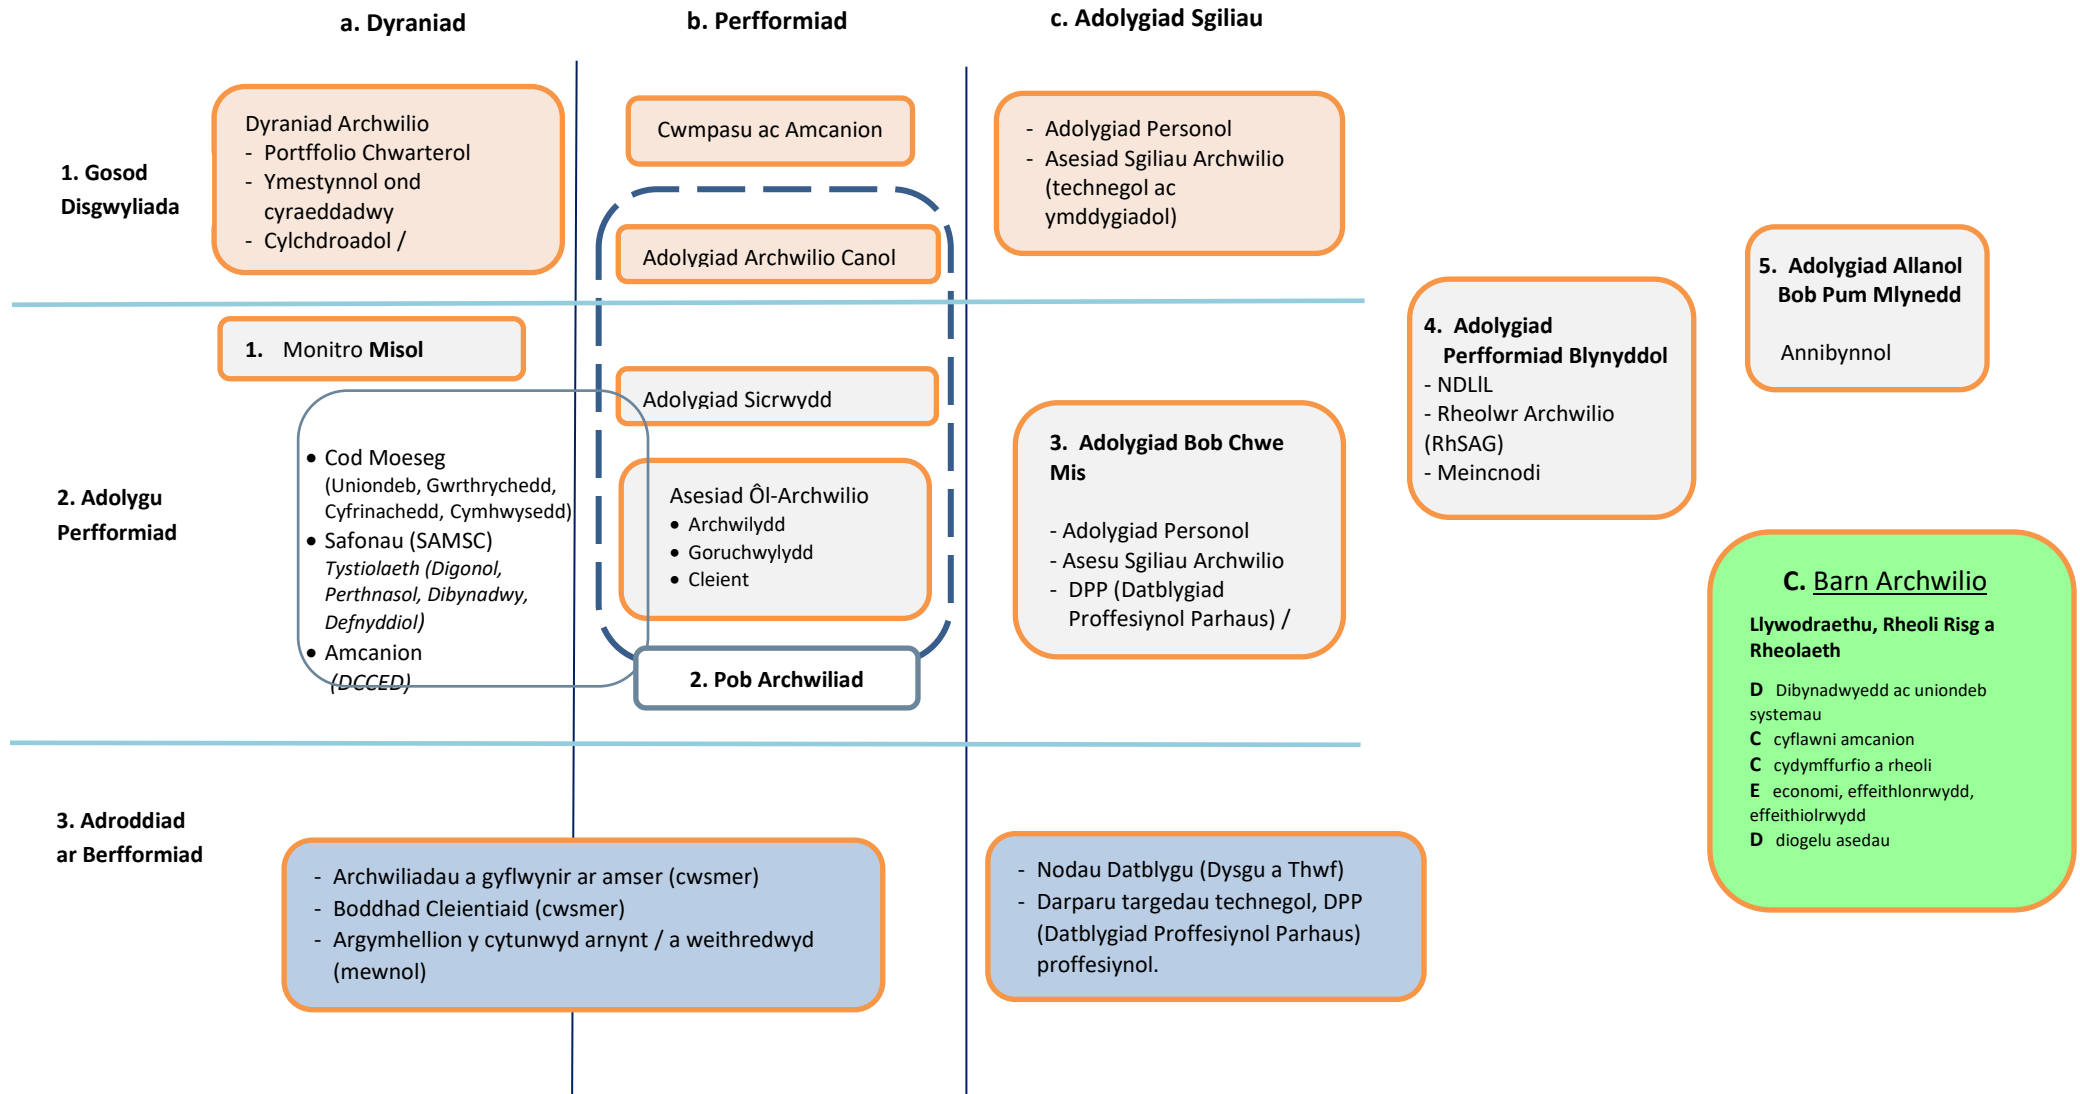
a. Dyraniad

b. Perfformiad

c. Adolygiad Sgiliau

1. Gosod Disgwyliada

Dyraniad Archwilio
- Portffolio Chwarterol
- Ymestynnol ond cyraeddadwy
- Cylchdroadol /

Cwmpasu ac Amcanion

Adolygiad Archwilio Canol

- Adolygiad Personol
- Asesiad Sgiliau Archwilio (technegol ac ymddygiadol)

5. Adolygiad Allanol Bob Pum Mlynedd

Annibynnol

4. Adolygiad Perfformiad Blynyddol
- NDLIL
- Rheolwr Archwilio (RhSAG)
- Meincnodi

1. Monitro **Misol**

Adolygiad Sicrwydd

2. Adolygu Perfformiad

• Cod Moeseg (Uniondeb, Gwrthrychedd, Cyfrinachedd, Cymhwysedd)
• Safonau (SAMSC)
*Tystiolaeth (Digonol, Perthnasol, Dibynadwy, Defnyddiol)*
• Amcanion
*(DCCED)*

Asesiad Ôl-Archwilio
• Archwilydd
• Goruchwylydd
• Cleient

2. Pob Archwiliad

3. Adolygiad Bob Chwe Mis

- Adolygiad Personol
- Asesu Sgiliau Archwilio
- DPP (Datblygiad Proffesiynol Parhaus) /

C. Barn Archwilio

Llywodraethu, Rheoli Risg a Rheolaeth

D Dibynadwyedd ac uniondeb systemau
C cyflawni amcanion
C cydymffurfio a rheoli
E economi, effeithlonrwydd, effeithiolrwydd
D diogelu asedau

3. Adroddiad ar Berfformiad

- Archwiliadau a gyflwynir ar amser (cwsmer)
- Boddhad Cleientiaid (cwsmer)
- Argymhellion y cytunwyd arnynt / a weithredwyd (mewnol)

- Nodau Datblygu (Dysgu a Thwf)
- Darparu targedau technegol, DPP (Datblygiad Proffesiynol Parhaus) proffesiynol.